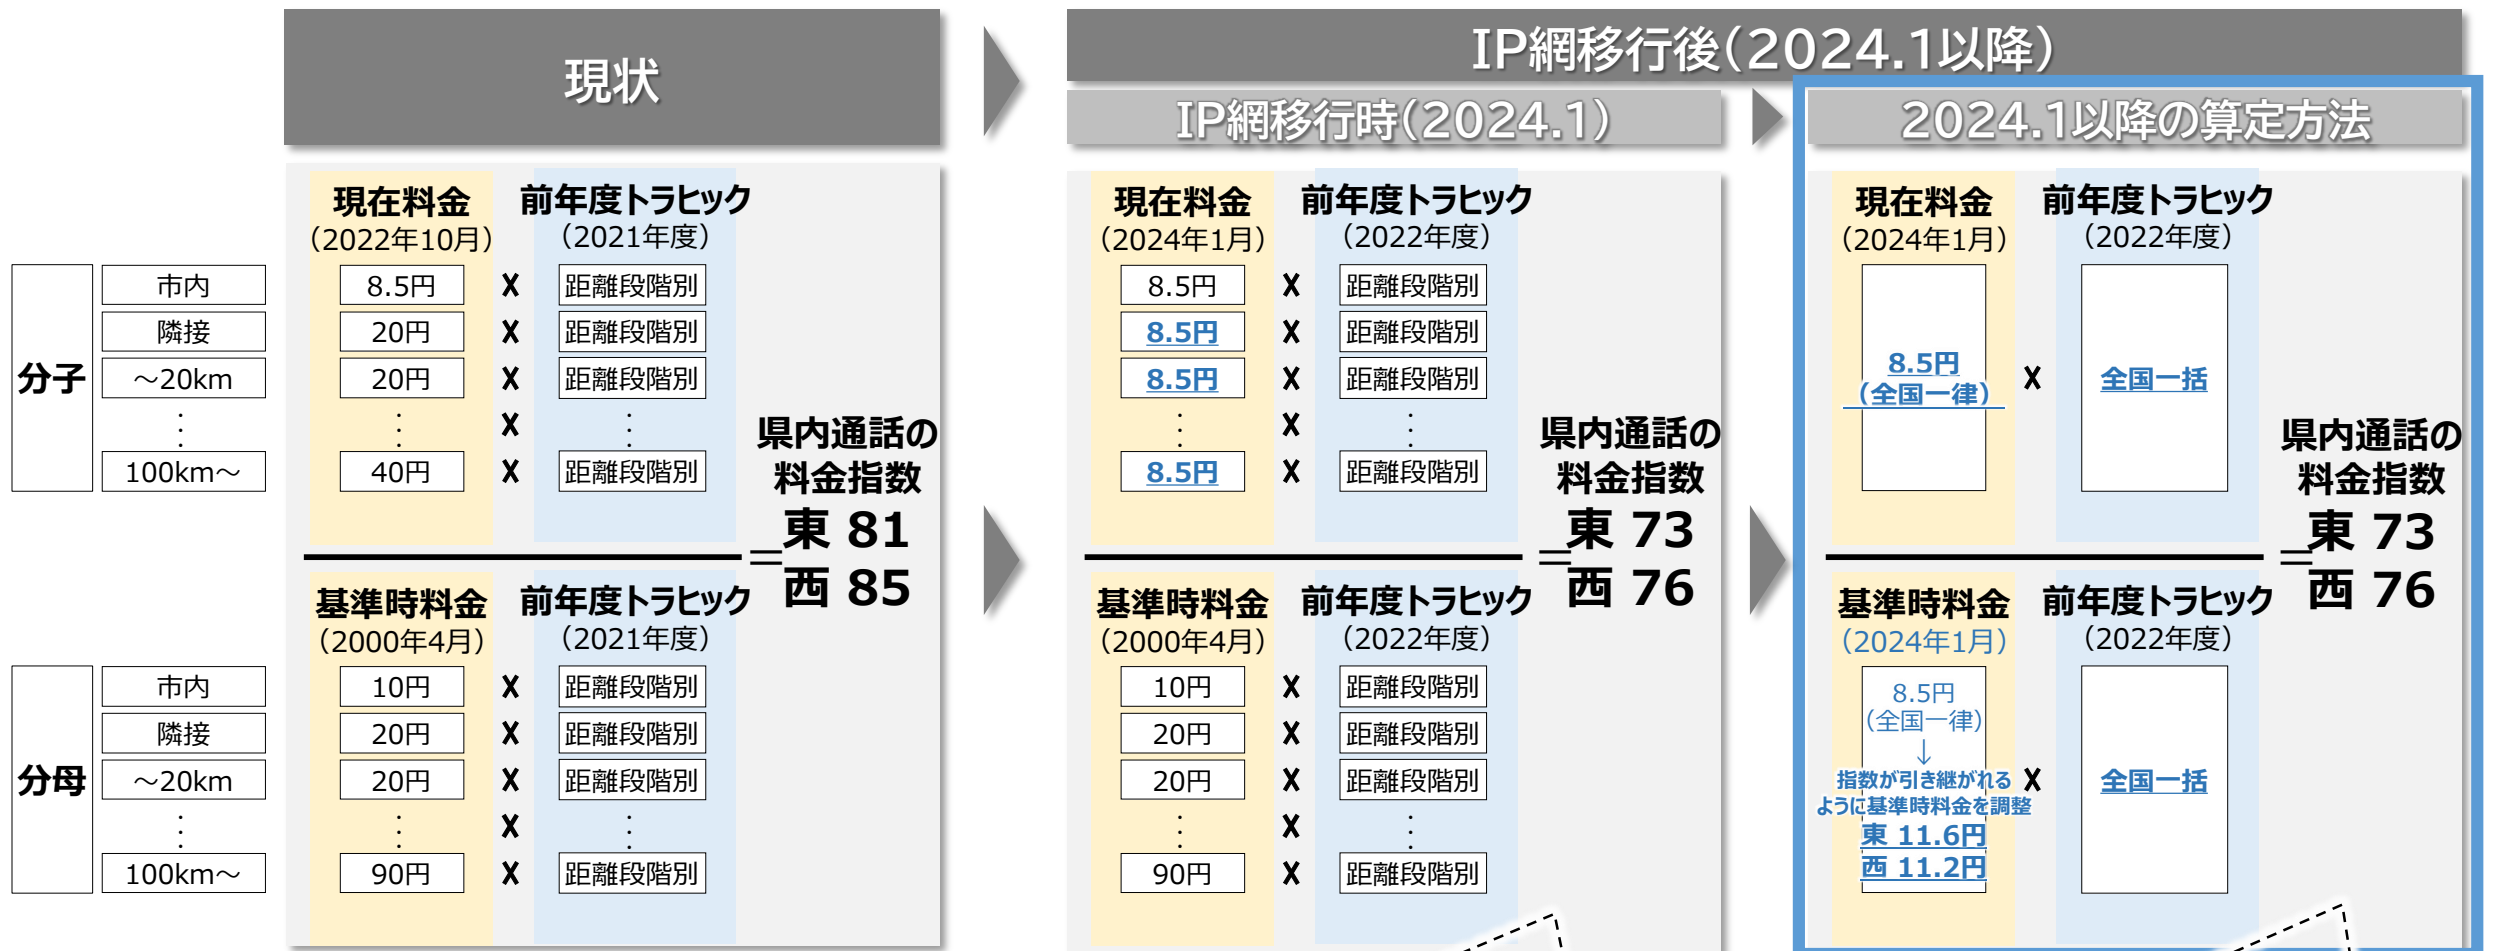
現状

IP網移行後(2024.1以降)

IP網移行時(2024.1)

2024.1以降の算定方法

分子

| | 現在料金(2022年10月) | | 前年度トラヒック(2021年度) |
|---|---|---|---|
| 市内 | 8.5円 | X | 距離段階別 |
| 隣接 | 20円 | X | 距離段階別 |
| ～20km | 20円 | X | 距離段階別 |
| : | : | X | : |
| 100km～ | 40円 | X | 距離段階別 |

分母

| | 基準時料金(2000年4月) | | 前年度トラヒック(2021年度) |
|---|---|---|---|
| 市内 | 10円 | X | 距離段階別 |
| 隣接 | 20円 | X | 距離段階別 |
| ～20km | 20円 | X | 距離段階別 |
| : | : | X | : |
| 100km～ | 90円 | X | 距離段階別 |

県内通話の料金指数 = 東 81 西 85

| 現在料金(2024年1月) | | 前年度トラヒック(2022年度) |
|---|---|---|
| 8.5円 | X | 距離段階別 |
| 8.5円 | X | 距離段階別 |
| 8.5円 | X | 距離段階別 |
| : | X | : |
| 8.5円 | X | 距離段階別 |

| 基準時料金(2000年4月) | | 前年度トラヒック(2022年度) |
|---|---|---|
| 10円 | X | 距離段階別 |
| 20円 | X | 距離段階別 |
| 20円 | X | 距離段階別 |
| : | X | : |
| 90円 | X | 距離段階別 |

県内通話の料金指数 = 東 73 西 76

現在料金(2024年1月)
8.5円(全国一律) X
前年度トラヒック(2022年度)
全国一括

基準時料金(2024年1月)
8.5円(全国一律)
↓
指数が引き継がれるように基準時料金を調整
東 11.6円
西 11.2円
X
前年度トラヒック(2022年度)
全国一括

県内通話の料金指数 = 東 73 西 76